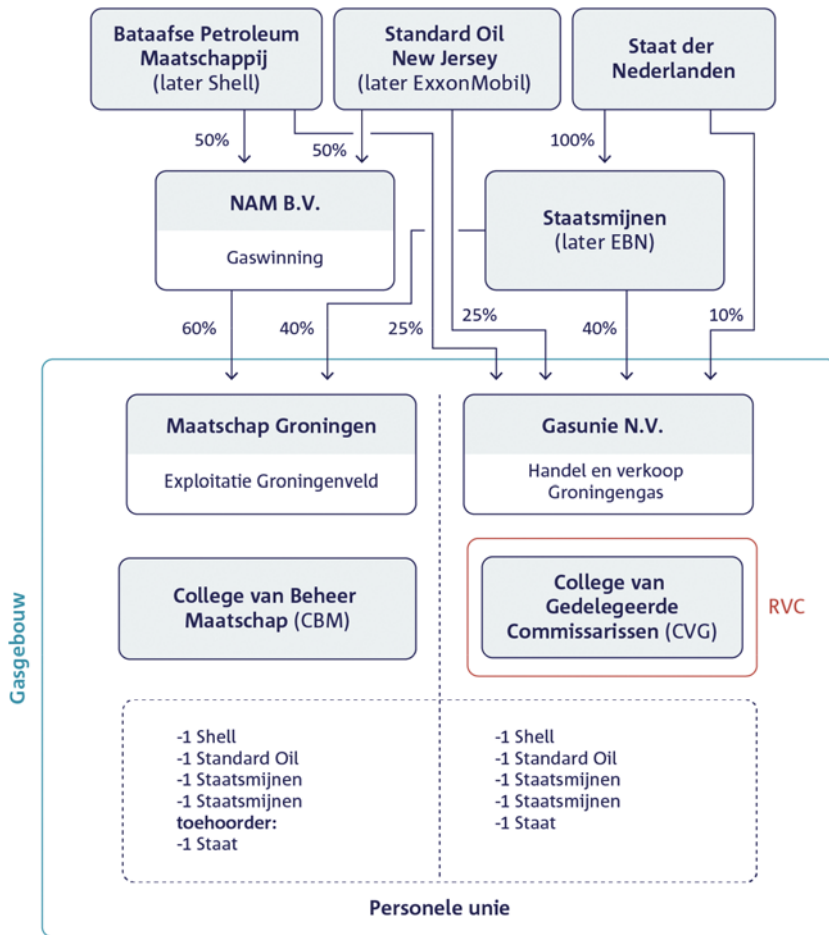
Bataafse Petroleum Maatschappij (later Shell)

Standard Oil New Jersey (later ExxonMobil)

Staat der Nederlanden

50%

50%

100%

NAM B.V.

Gaswinning

Staatsmijnen (later EBN)

60%

40%

25%

25%

40%

10%

Gasgebouw

Maatschap Groningen

Exploitatie Groningenveld

Gasunie N.V.

Handel en verkoop Groningengas

College van Beheer Maatschap (CBM)

College van Gedelegeerde Commissarissen (CVG)

RVC

-1 Shell
-1 Standard Oil
-1 Staatsmijnen
-1 Staatsmijnen
toehoorder:
-1 Staat

-1 Shell
-1 Standard Oil
-1 Staatsmijnen
-1 Staatsmijnen
-1 Staat

Personele unie